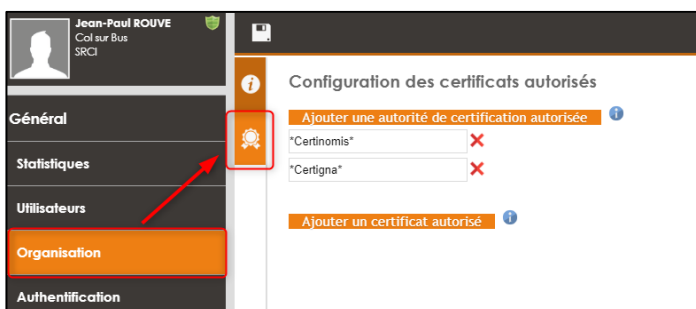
Jean-Paul ROUVE
Col sur Bus
SRCI

Général

Statistiques

Utilisateurs

Organisation

Authentification

Configuration des certificats autorisés

Ajouter une autorité de certification autorisée

*Certinomis*

*Certigna*

Ajouter un certificat autorisé